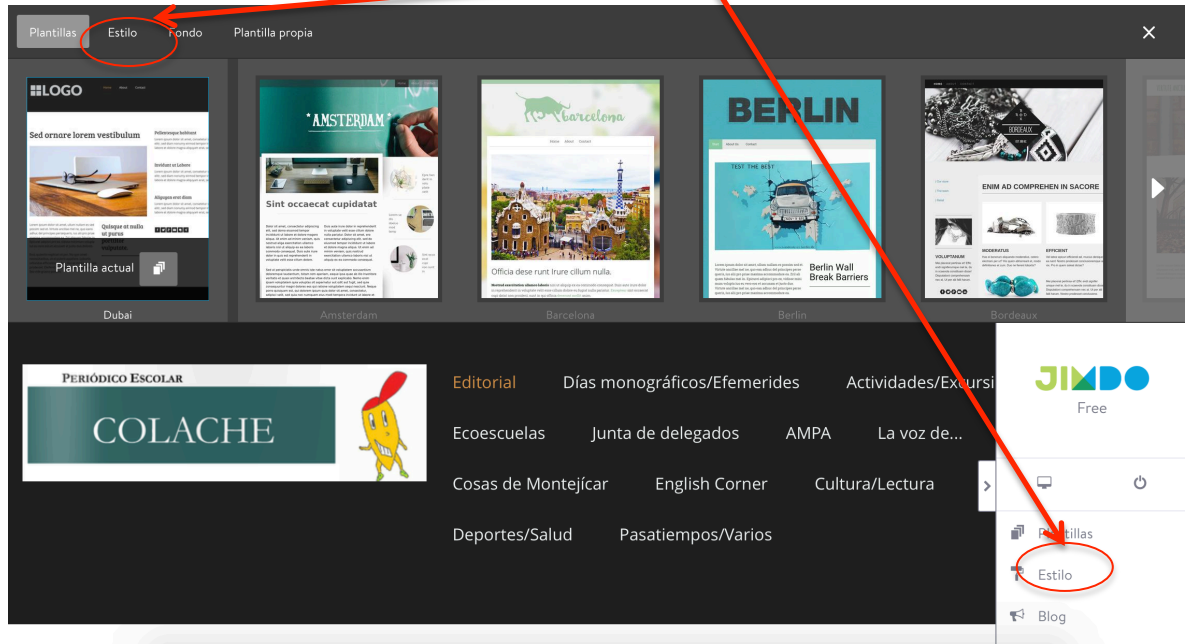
Plantillas Estilo Fondo Plantilla propia

LOGO

Sed ornare lorem vestibulum

Plantilla actual

Dubai

AMSTERDAM

Sint occaecat cupidatat

Amsterdam

barcelona

Officia dese runt Irure cillum nulla.

Barcelona

BERLIN

TEST THE BEST

Berlin Wall Break Barriers

Berlin

BORDEAUX

ENIM AD COMPREHEN IN SACORE

Bordeaux

PERIÓDICO ESCOLAR

COLACHE

Editorial Días monográficos/Efemerides Actividades/Excursi

Ecoescuelas Junta de delegados AMPA La voz de...

Cosas de Montejícar English Corner Cultura/Lectura

Deportes/Salud Pasatiempos/Varios

JIMDO
Free

Plantillas

Estilo

Blog